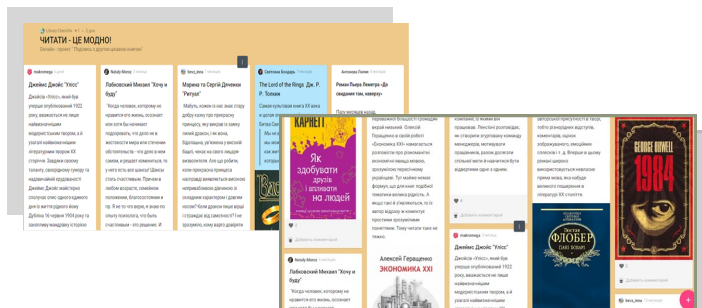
Uliana Dasiuk • 1 • 1 рік

ЧИТАТИ - ЦЕ МОДНО!

Онлайн - проект "Подзвінь з друзями цікавою книгою"

makovega

Джеймс Джойс "Улісс"

Джеймс Джойс «Улісс», який був уперше опублікований 1922 року, вважається не лише найвизначнішим модерністським твором, а й узагалі найвизначнішим літературним твором XX століття. Завдяки своєму таланту, своєрідному гумору та надзвичайній вправності Джеймс Джойс майстерно описує, інтерпретує та одночасно сповідує не суть ... Джойс 16 червня 1904 року та заполняє нашу ...

Natoly Mosey

Лабковський Михаїл "Хочу и буду"

"Когда человек, которому не нравится его жизнь, осознает свои права, начинает подозревать, что дело не в жестокости мира или плохом обстоятельств - что дело в нем самом, и решает измениться, то у него есть все шансы! Шансы стать счастливым. Причем в любом возрасте, семейном положении, благосостоянии и пр. Я не то что верю, я знаю по опыту психолога, что быть счастливым - это решение. И

lines_ima

Марина та Сергій Дяченки "Ритуал"

"Ритуал" - це книга не про хорошого принца, яку вивчаю та заживу лиманої дракон, і не лише, бідолашна, усі вона є ... і принца ...

Светлана Бондарь

The Lord of the Rings Дж. Р. Р. Толкин

Самая культовая книга XX века и один из самых почитаемых романов в ...

Антонова Поліна

Роман Пьеро Ламберта «До свидания там, наверху»

КАРНЕГІ

Як здобувати друзів і впливати на людей

Добавить комментарий

верхнім ... Олексій Геращенко ... економіки ...

працював. Ленслоп розповідає, ...

... опублікований у ... Джорджа Орвелла ...

GEORGE ORWELL

1984

makovega

Джеймс Джойс "Улісс"

Джеймс Джойс «Улісс», який був уперше опублікований 1922 року, вважається не лише найвизначнішим модерністським твором, а й узагалі найвизначнішим літературним твором XX століття.

Natoly Mosey

Лабковський Михаїл "Хочу и буду"

"Когда человек, которому не нравится его жизнь, осознает

АЛЕКСІЙ ГЕРАЩЕНКО

ЕКОНОМІКА XXI

ФЛОБЕР

ПАНІ БОВАРІ

lines_ima

Добавить комментарий